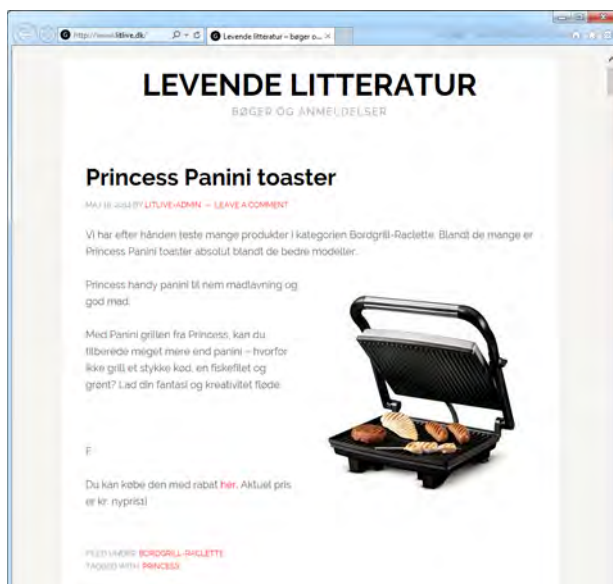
http://www.litlive.dk/

Levende litteratur – bøger o...

LEVENDE LITTERATUR

BØGER OG ANMELDELSER

Princess Panini toaster

MAJ 18, 2014 BY LITLIVE-ADMIN — LEAVE A COMMENT

Vi har efter hånden teste mange produkter i kategorien Bordgrill-Raclette. Blandt de mange er Princess Panini toaster absolut blandt de bedre modeller.

Princess handy panini til nem madlavning og god mad.

Med Panini grillen fra Princess, kan du tilberede meget mere end panini – hvorfor ikke grill et stykke kød, en fiskefilet og grønt? Lad din fantasi og kreativitet flyde.

F

Du kan købe den med rabat her. Aktuel pris er kr. nypris)

FILED UNDER: BORDGRILL-RACLETTE
TAGGED WITH: PRINCESS